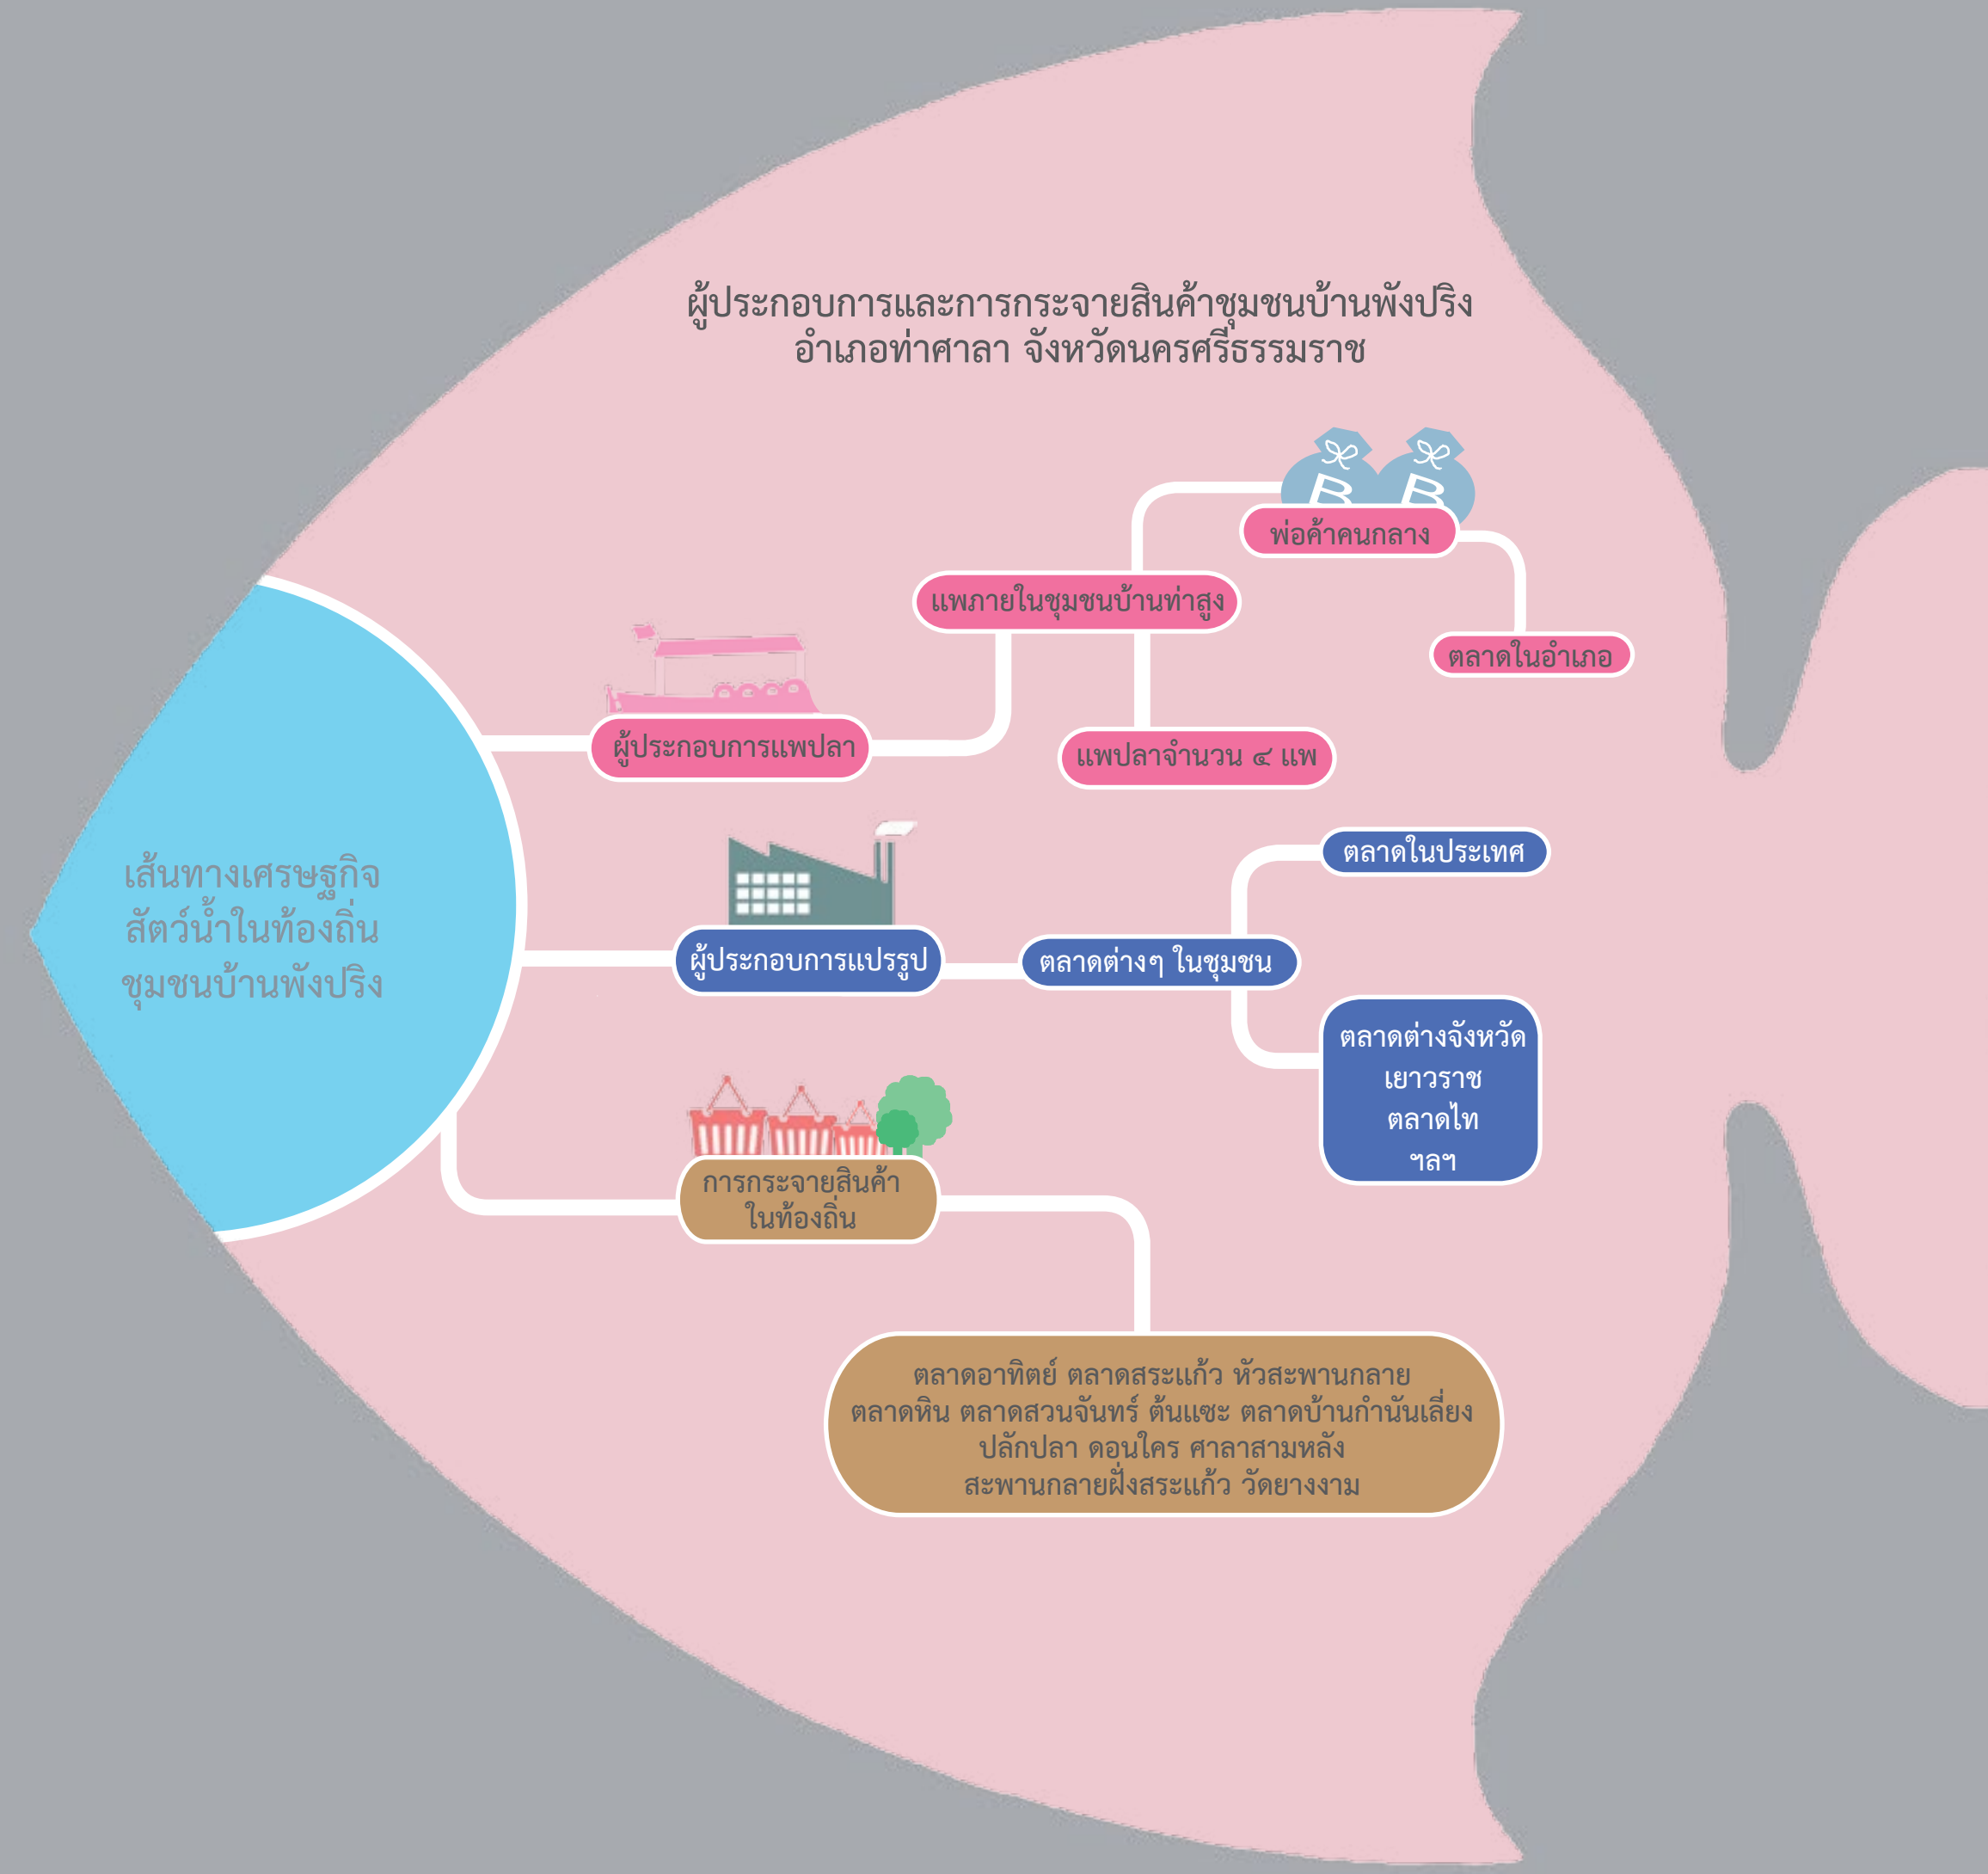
ผู้ประกอบการและการกระจายสินค้าชุมชนบ้านพังปริง
อำเภอท่าศาลา จังหวัดนครศรีธรรมราช

เส้นทางเศรษฐกิจ
สัตว์น้ำในท้องถิ่น
ชุมชนบ้านพังปริง

ผู้ประกอบการแพปลา

แพภายในชุมชนบ้านท่าสูง

พ่อค้าคนกลาง

ตลาดในอำเภอ

แพปลาจำนวน ๔ แพ

ผู้ประกอบการแปรรูป

ตลาดต่างๆ ในชุมชน

ตลาดในประเทศ

ตลาดต่างจังหวัด
เยาวราช
ตลาดไท
ฯลฯ

การกระจายสินค้า
ในท้องถิ่น

ตลาดอาทิตย์ ตลาดสระแก้ว หัวสะพานกลาย
ตลาดหิน ตลาดสวนจันทร์ ต้นแซะ ตลาดบ้านกำนันเลี่ยง
ปลักปลา ดอนใคร ศาลาสามหลัง
สะพานกลายฝั่งสระแก้ว วัดยางงาม